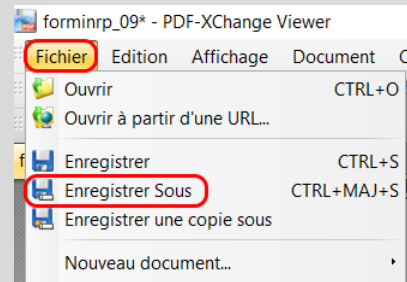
forminrp_09* - PDF-XChange Viewer

Fichier Edition Affichage Document C

Ouvrir CTRL+O
Ouvrir à partir d'une URL...
Enregistrer CTRL+S
Enregistrer Sous CTRL+MAJ+S
Enregistrer une copie sous
Nouveau document...